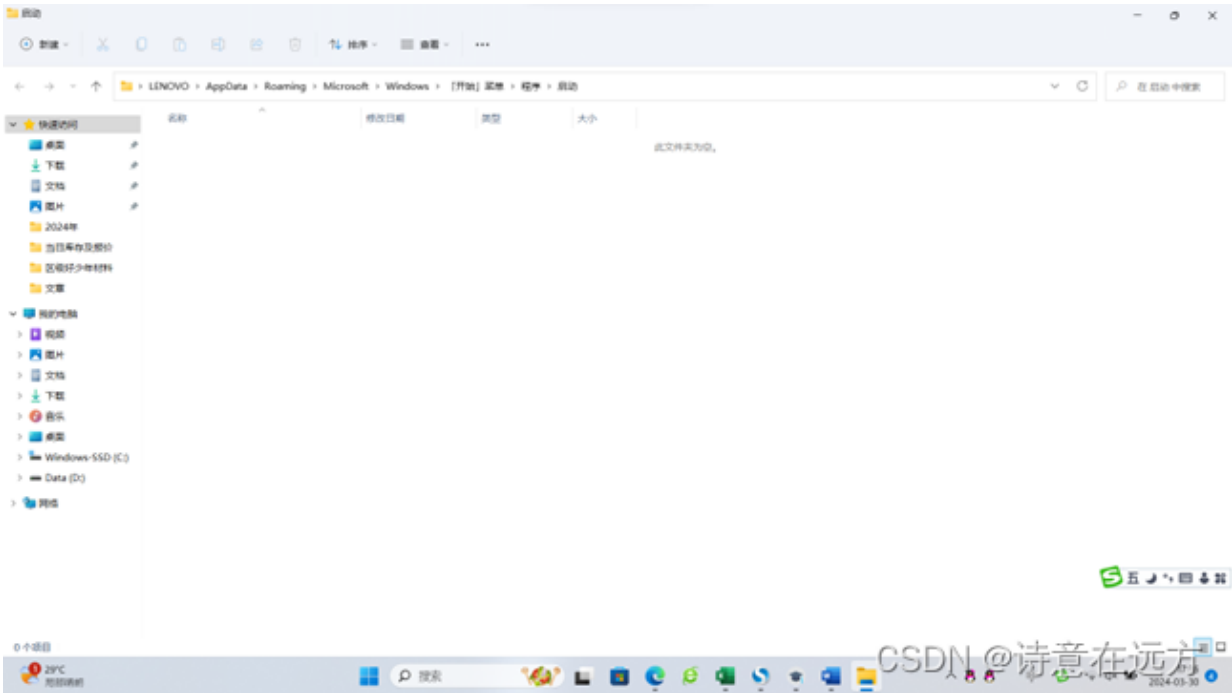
启动

新建 排序 查看 ···

LENOVO > AppData > Roaming > Microsoft > Windows > 「开始」菜单 > 程序 > 启动

在 启动 中搜索

快速访问
桌面
下载
文档
图片
2024年
当日库存及报价
区级好少年材料
文章
我的电脑
视频
图片
文档
下载
音乐
桌面
Windows-SSD (C:)
Data (D:)
网络

名称 修改日期 类型 大小

此文件夹为空。

0 个项目

29°C
局部晴朗

搜索

五

CSDN @诗意在远方

2024-03-30